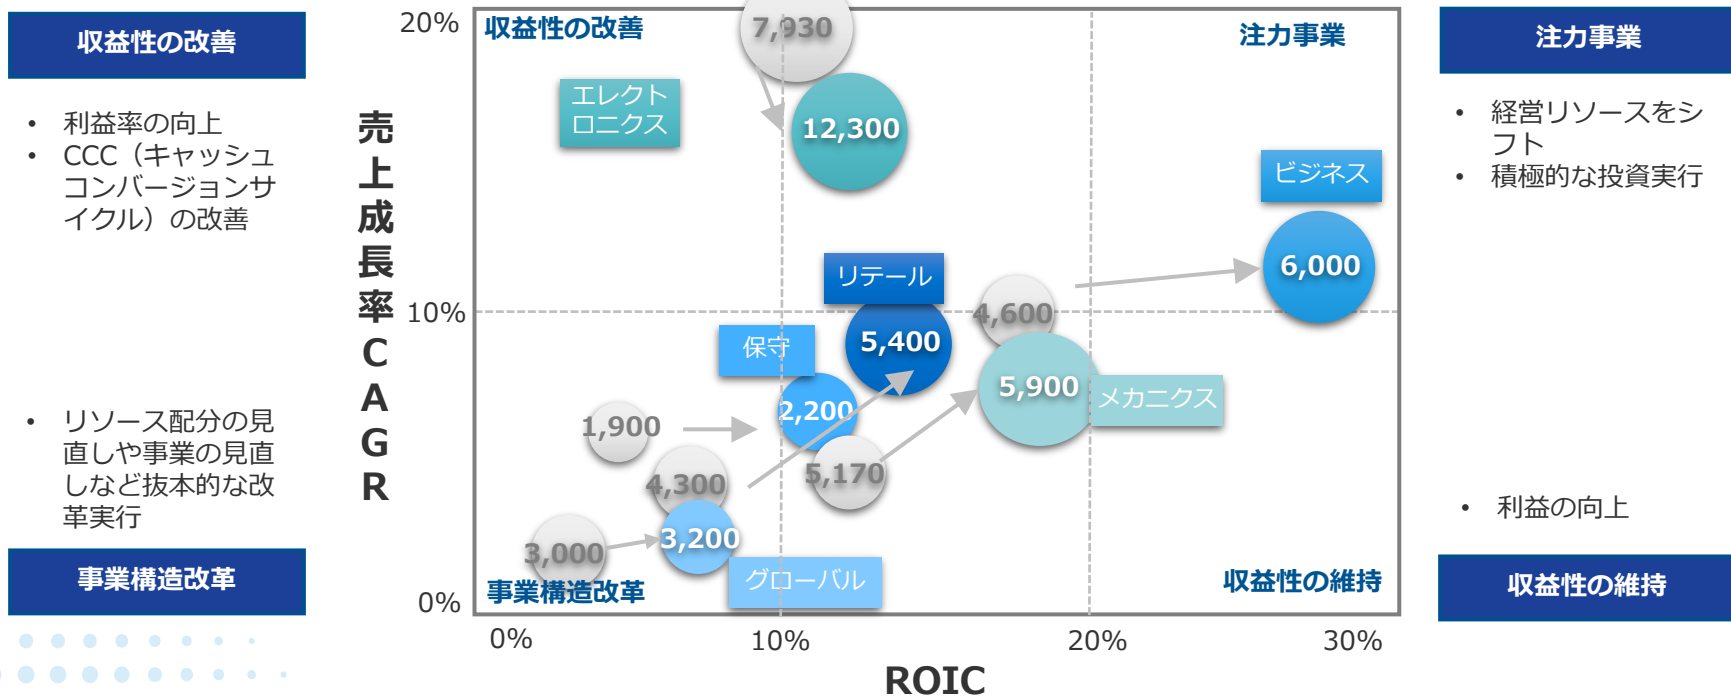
収益性の改善

• 利益率の向上
• CCC（キャッシュコンバージョンサイクル）の改善

• リソース配分の見直しや事業の見直しなど抜本的な改革実行

事業構造改革

20%

10%

0%

売上成長率CAGR

収益性の改善

注力事業

収益性の維持

事業構造改革

7,930

12,300

エレクトロニクス

ビジネス

6,000

リテール

4,600

5,400

保守

5,900

メカニクス

2,200

1,900

5,170

4,300

3,000

3,200

グローバル

0%

10%

20%

30%

ROIC

注力事業

• 経営リソースをシフト
• 積極的な投資実行

• 利益の向上

収益性の維持